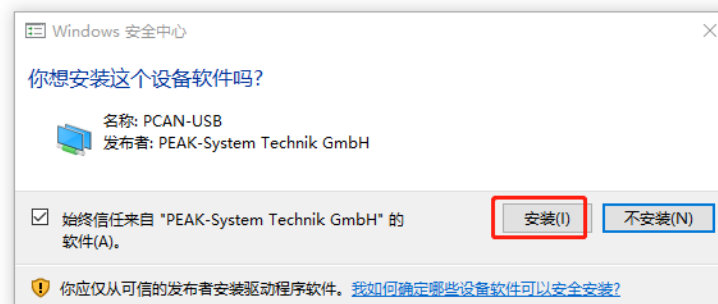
Windows 安全中心

你想安装这个设备软件吗?

名称: PCAN-USB
发布者: PEAK-System Technik GmbH

始终信任来自 "PEAK-System Technik GmbH" 的软件(A)。

安装(I)

不安装(N)

你应仅从可信的发布者安装驱动程序软件。我如何确定哪些设备软件可以安全安装?